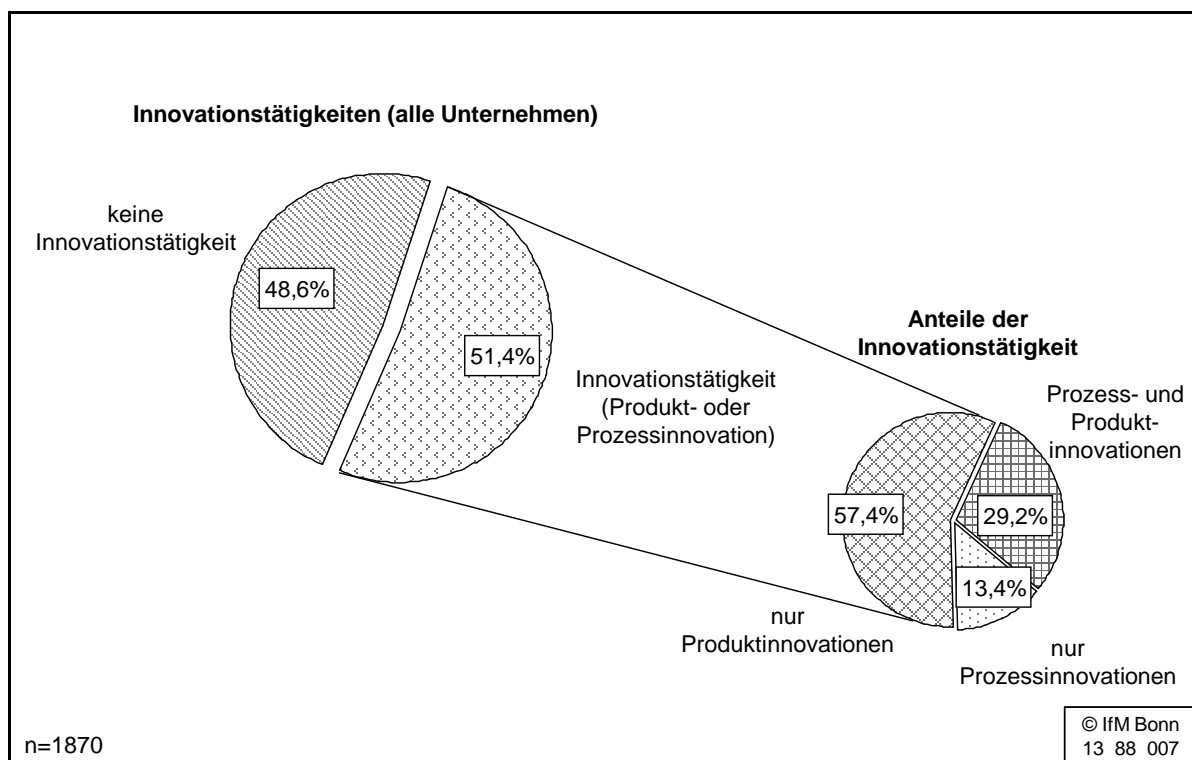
Innovationstätigkeiten (alle Unternehmen)

keine Innovationstätigkeit

48,6%

51,4%

Innovationstätigkeit (Produkt- oder Prozessinnovation)

Anteile der Innovationstätigkeit

Prozess- und Produktinnovationen

57,4%

29,2%

13,4%

nur Produktinnovationen

nur Prozessinnovationen

n=1870

© IfM Bonn
13 88 007